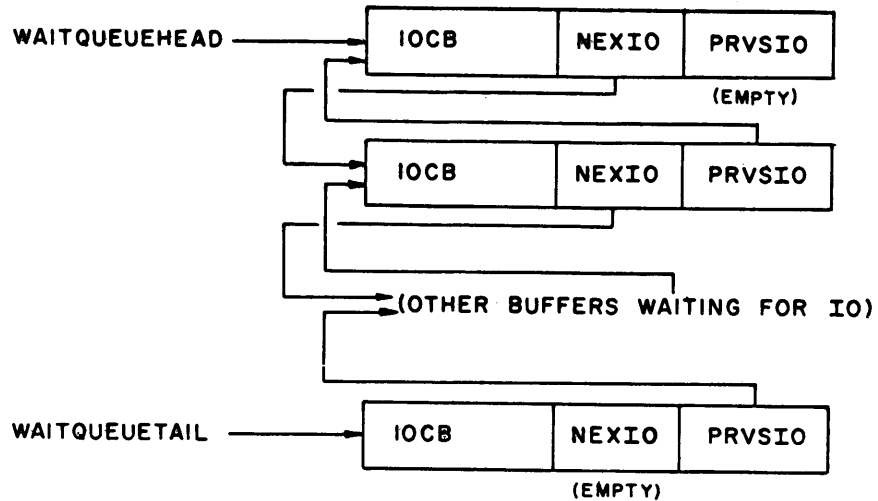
WAITQUEUEHEAD

| IOCB | NEXIO | PRVSIO |
|---|---|---|

(EMPTY)

| IOCB | NEXIO | PRVSIO |
|---|---|---|

(OTHER BUFFERS WAITING FOR IO)

WAITQUEUETAIL

| IOCB | NEXIO | PRVSIO |
|---|---|---|

(EMPTY)